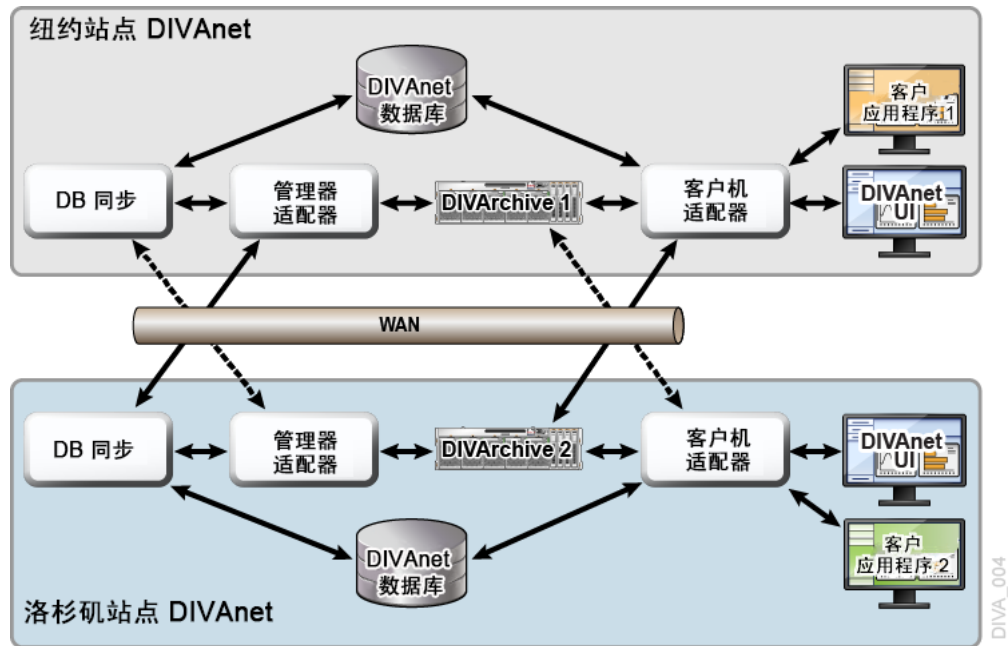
纽约站点 DIVAnet

DIVAnet 数据库

客户 应用程序 1

DB 同步

管理器 适配器

DIVArchive 1

客户机 适配器

DIVAnet UI

WAN

DB 同步

管理器 适配器

DIVArchive 2

客户机 适配器

DIVAnet UI

客户 应用程序 2

DIVAnet 数据库

洛杉矶站点 DIVAnet

DIVA_004